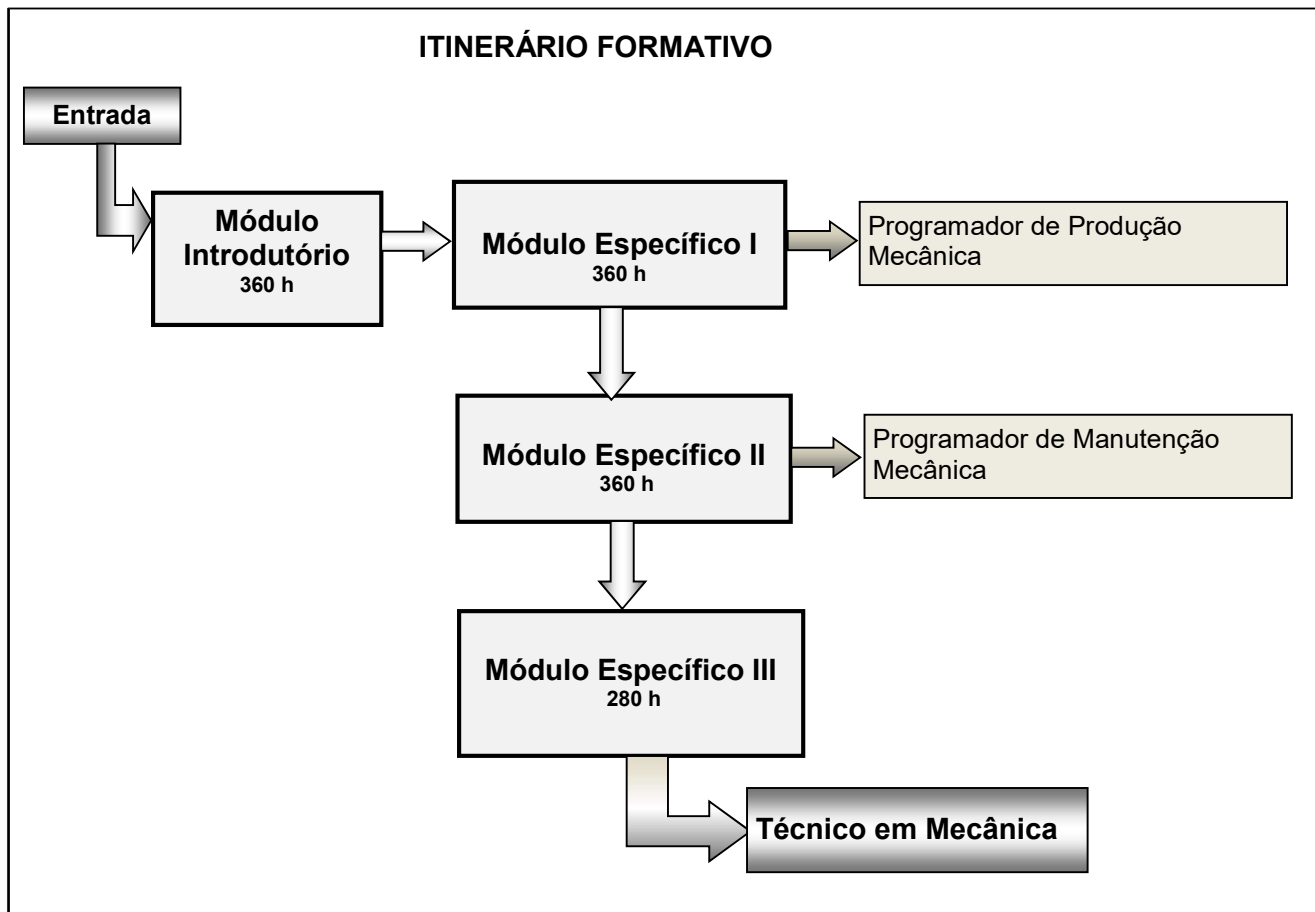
ITINERÁRIO FORMATIVO

Entrada

Módulo Introdutório
360 h

Módulo Específico I
360 h

Programador de Produção Mecânica

Módulo Específico II
360 h

Programador de Manutenção Mecânica

Módulo Específico III
280 h

Técnico em Mecânica